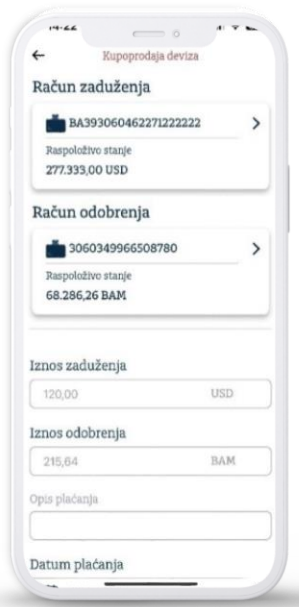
14:22

←
Kupoprodaja deviza

Račun zaduženja

BA393060462271222222 >
Raspoloživo stanje
277.333,00 USD

Račun odobrenja

3060349966508780 >
Raspoloživo stanje
68.286,26 BAM

Iznos zaduženja
120,00 USD

Iznos odobrenja
215,64 BAM

Opis plaćanja

Datum plaćanja